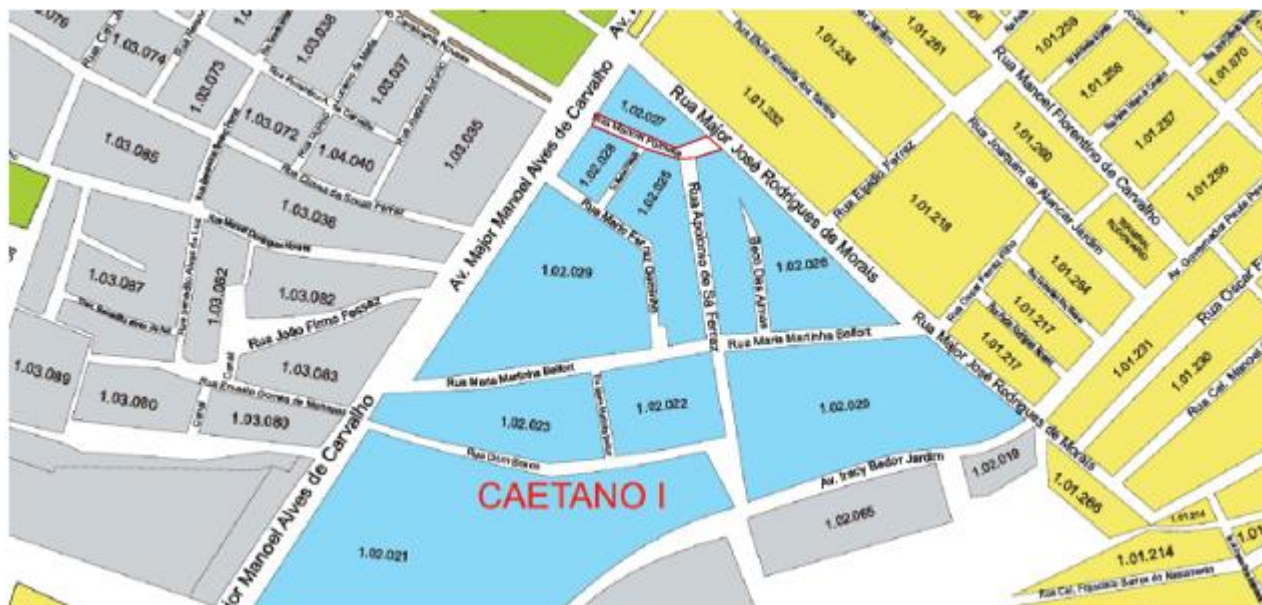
.076
1.03.074
1.03.075
1.03.038
1.03.037
1.03.035
1.03.072
1.04.040
1.03.085
1.03.036
1.03.087
1.03.082
1.03.082
1.03.089
1.03.080
1.03.083
1.03.080
Rua Dionas da Souza Ferraz
Rua João Firmo Fecaz
Av. Major Manoel Alves de Carvalho
Av. Major Manoel Alves de Carvalho
or Manoel Alves de Carvalho
Av.
1.02.027
1.02.028
1.02.025
1.02.029
1.02.026
Rua Apolonia de Sá Ferraz
Rua Maria Marinha Belfort
Rua Maria Marinha Belfort
1.02.023
1.02.022
1.02.020
1.02.019
Rua Dom Barros
CAETANO I
1.02.021
Av. Iracy Bedor Jardim
1.02.065
Rua Major José Rodrigues de Morais
Rua Major José Rodrigues de Morais
1.01.234
1.01.261
1.01.259
1.01.256
1.01.070
1.01.232
1.01.257
1.01.260
1.01.256
1.01.218
Rua Manoel Florentino de Carvalho
Rua Joaquim de Alencar Jardim
Rua Eladio Ferraz
1.01.264
1.01.217
1.01.217
1.01.231
1.01.230
Rua Oscar F
1.01.266
1.01.214
1.01.214
1.01
Rua Cel. Francisco Barros do Nascimento